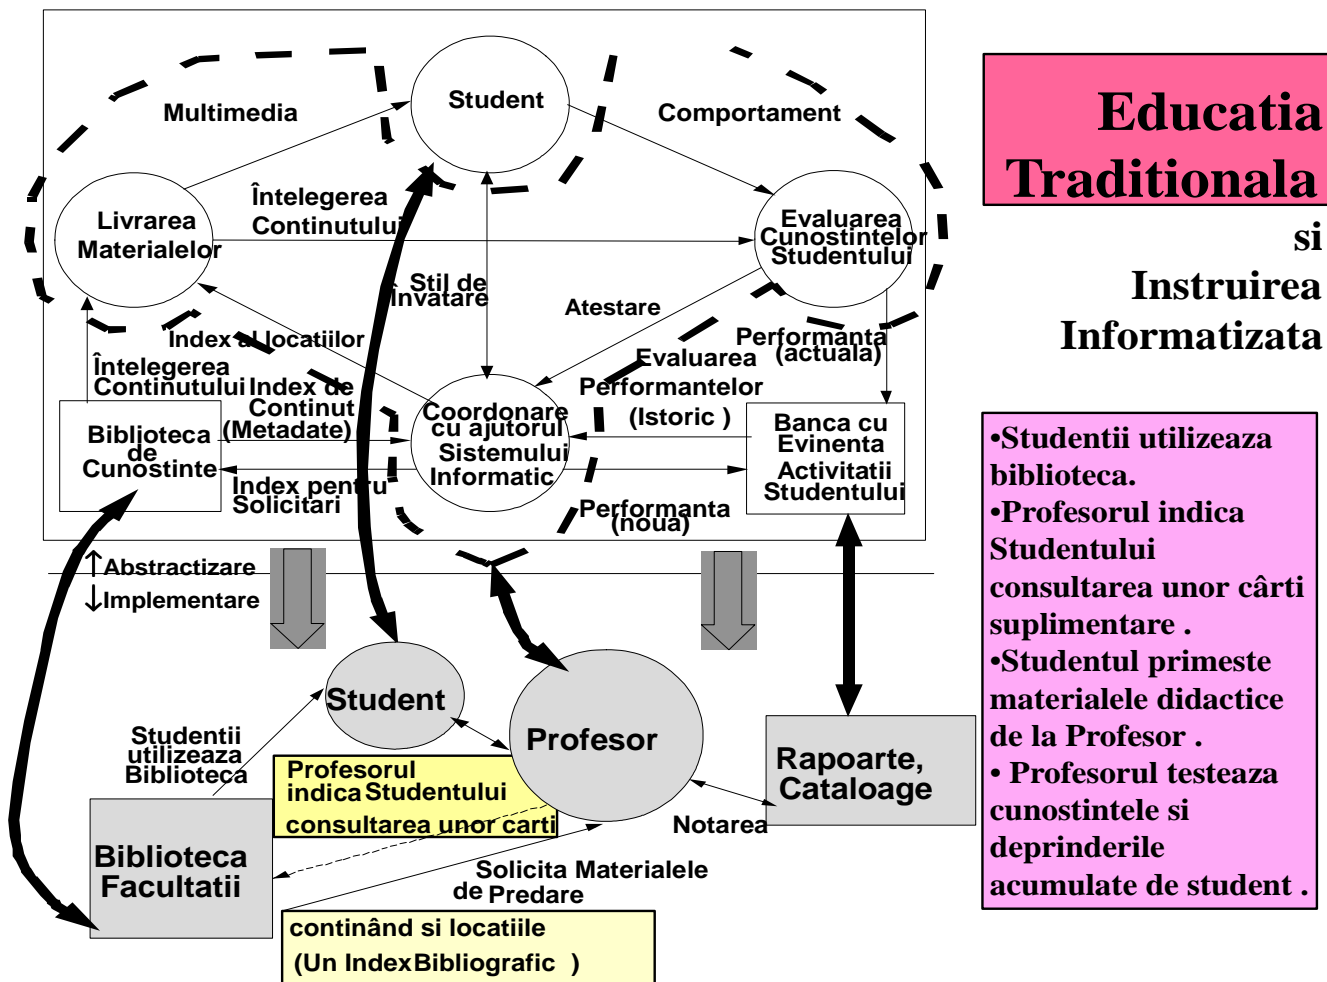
Educatia Traditionala si Instruirea Informatizata

Student

Multimedia

Comportament

Livrarea Materialelor

Întelegerea Continutului

Evaluarea Cunostintelor Studentului

Stil de învatare

Atestare

Index al locatiilor

Performanta (actuala)

Întelegerea Continutului

Index de Continut (Metadate)

Evaluarea Performantelor (Istoric)

Biblioteca de Cunostinte

Coordonare cu ajutorul Sistemului Informatic

Banca cu Evinenta Activitatii Studentului

Index pentru Solicitari

Performanta (noua)

↑Abstractizare
↓Implementare

Student

Profesor

Rapoarte, Cataloage

Studentii utilizeaza Biblioteca

Profesorul indica Studentului consultarea unor carti

Notarea

Biblioteca Facultatii

Solicita Materialele de Predare

continând si locatiile (Un Index Bibliografic )

•Studentii utilizeaza biblioteca.
•Profesorul indica Studentului consultarea unor cârti suplimentare .
•Studentul primeste materialele didactice de la Profesor .
• Profesorul testeaza cunostintele si deprinderile acumulate de student .